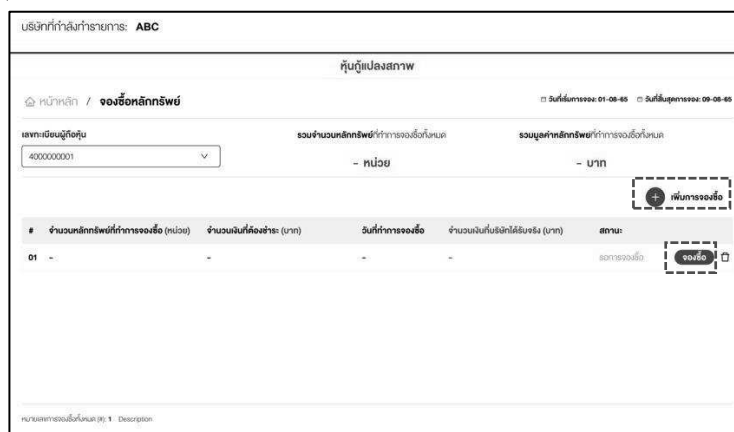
บริษัทที่กำลังทำรายการ: ABC

หุ้นกู้แปลงสภาพ

หน้าหลัก / จองซื้อหลักทรัพย์

วันที่เริ่มการจอง: 01-08-65 วันที่สิ้นสุดการจอง: 09-08-65

เลขทะเบียนผู้ถือหุ้น

4000000001

รวมจำนวนหลักทรัพย์ที่ทำการจองซื้อทั้งหมด

- หน่วย

รวมมูลค่าหลักทรัพย์ที่ทำการจองซื้อทั้งหมด

- บาท

เพิ่มการจองซื้อ

| # | จำนวนหลักทรัพย์ที่ทำการจองซื้อ (หน่วย) | จำนวนเงินที่ต้องชำระ (บาท) | วันที่ทำการจองซื้อ | จำนวนเงินที่บริษัทได้รับจริง (บาท) | สถานะ | |
|---|---|---|---|---|---|---|
| 01 | - | - | - | - | รอการจองซื้อ | จองซื้อ |

หมายเหตุการจองซื้อทั้งหมด (#): 1 Description